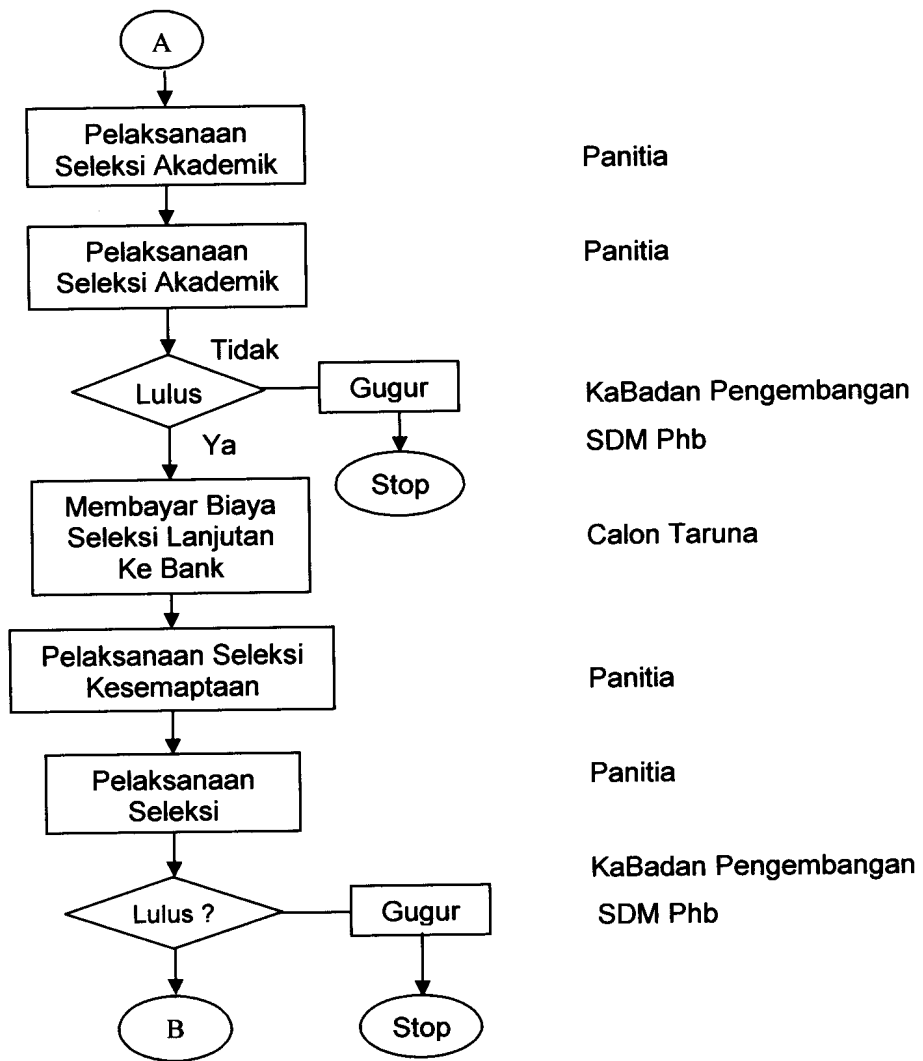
A

Pelaksanaan Seleksi Akademik

Panitia

Pelaksanaan Seleksi Akademik

Panitia

Tidak

Lulus

Gugur

KaBadan Pengembangan SDM Phb

Ya

Stop

Membayar Biaya Seleksi Lanjutan Ke Bank

Calon Taruna

Pelaksanaan Seleksi Kesemaptaan

Panitia

Pelaksanaan Seleksi

Panitia

KaBadan Pengembangan SDM Phb

Lulus ?

Gugur

B

Stop